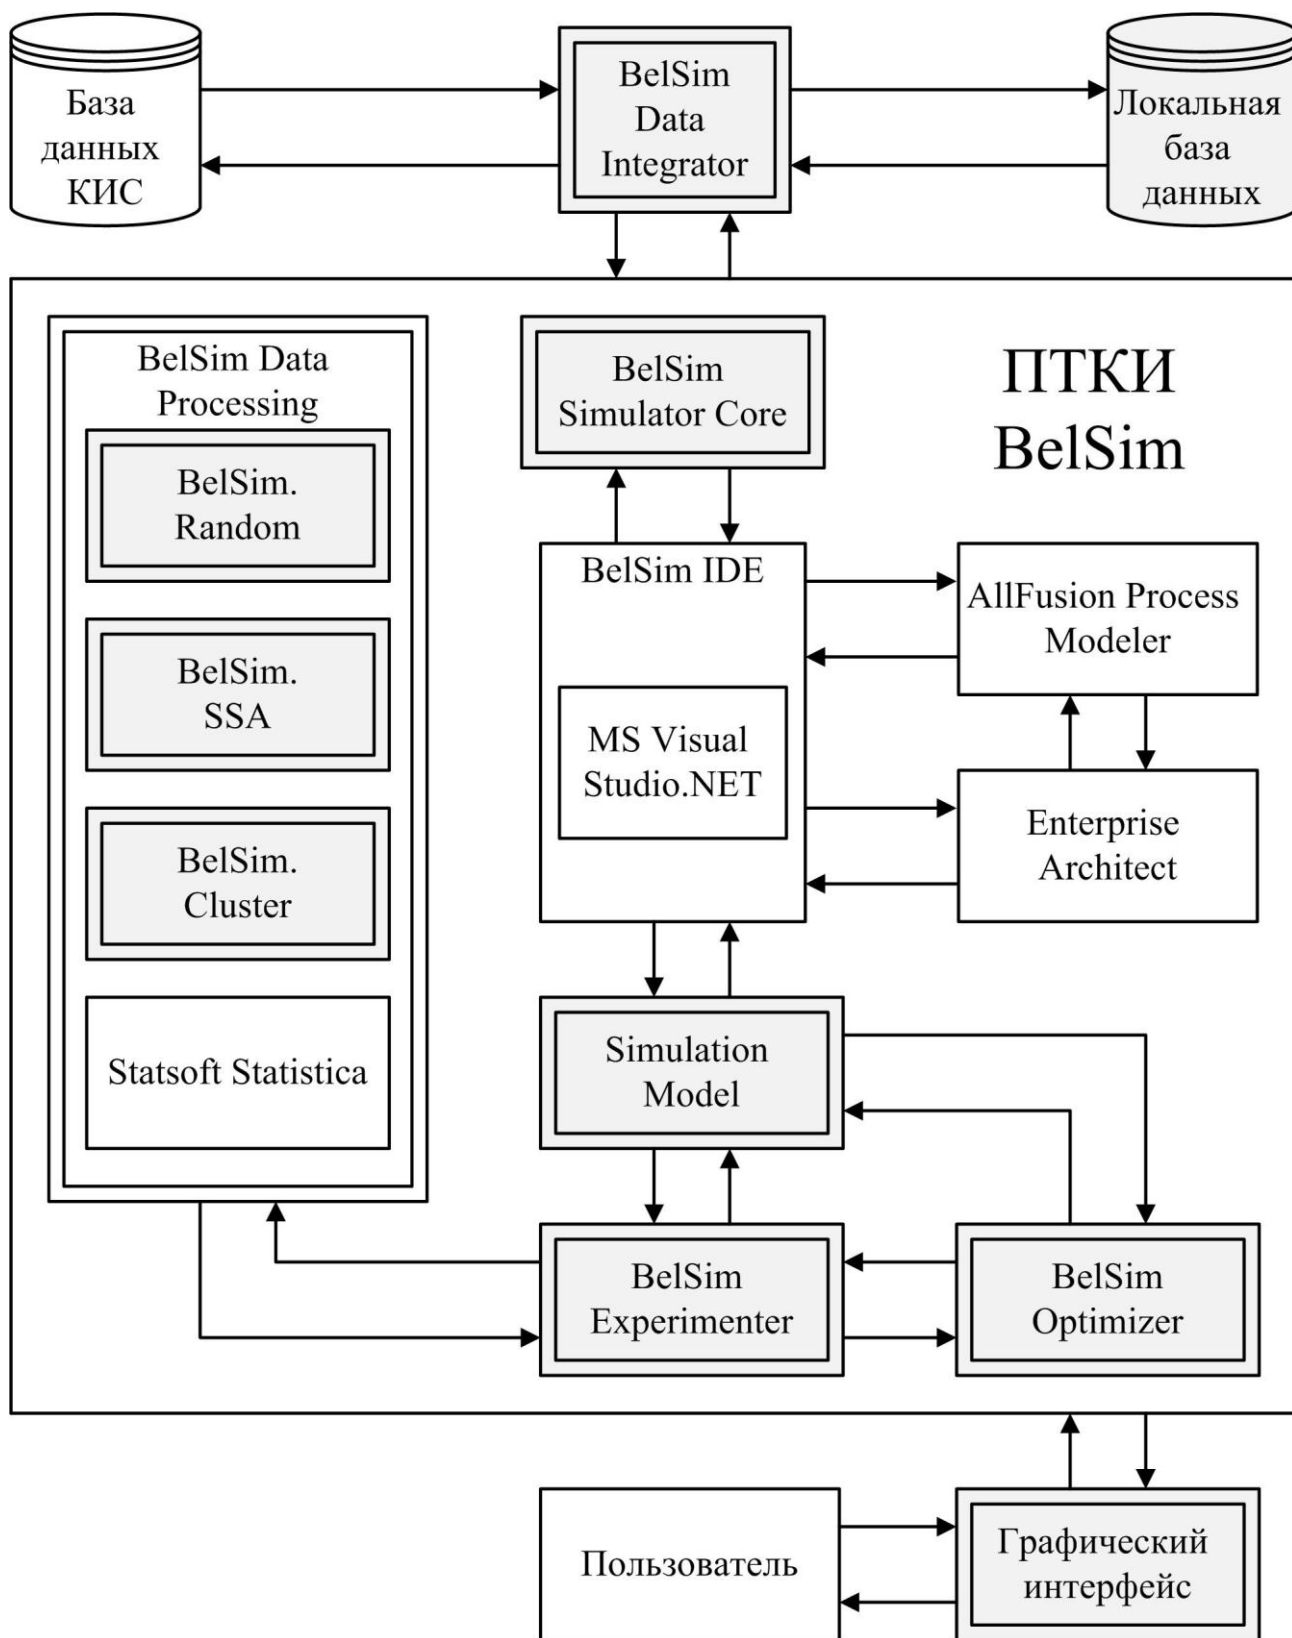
База данных КИС

BelSim Data Integrator

Локальная база данных

ПТКИ BelSim

BelSim Data Processing

BelSim. Random

BelSim. SSA

BelSim. Cluster

Statsoft Statistica

BelSim Simulator Core

BelSim IDE

MS Visual Studio.NET

AllFusion Process Modeler

Enterprise Architect

Simulation Model

BelSim Experimenter

BelSim Optimizer

Пользователь

Графический интерфейс